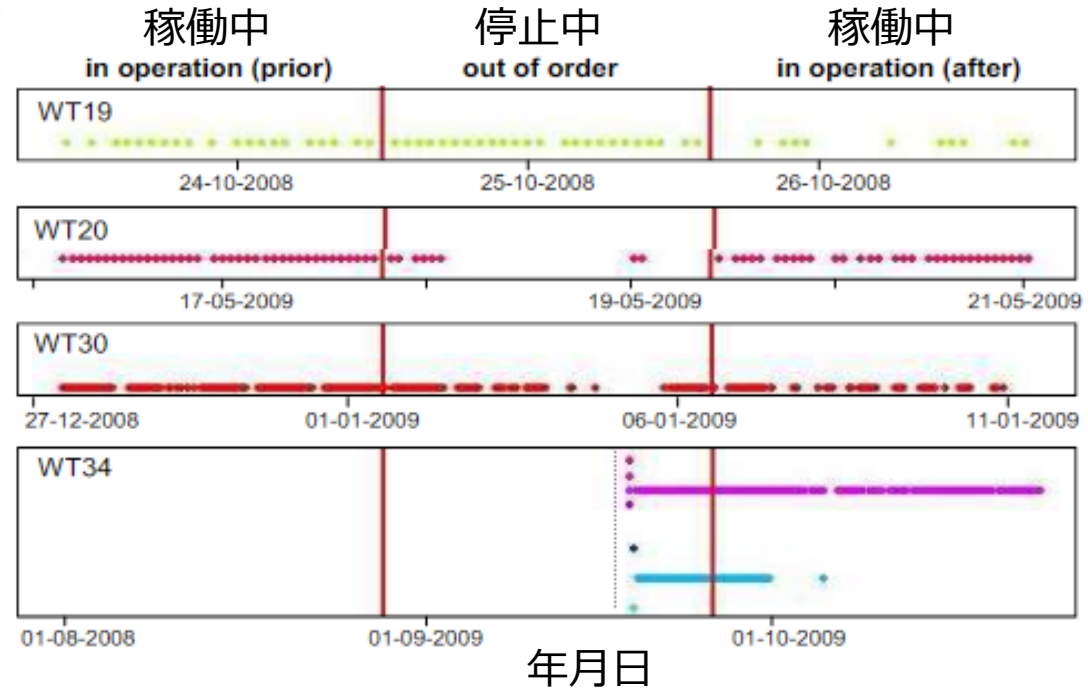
稼働中
in operation (prior)

停止中
out of order

稼働中
in operation (after)

WT19

24-10-2008
25-10-2008
26-10-2008

WT20

17-05-2009
19-05-2009
21-05-2009

WT30

27-12-2008
01-01-2009
06-01-2009
11-01-2009

WT34

01-08-2008
01-09-2009
01-10-2009

年月日